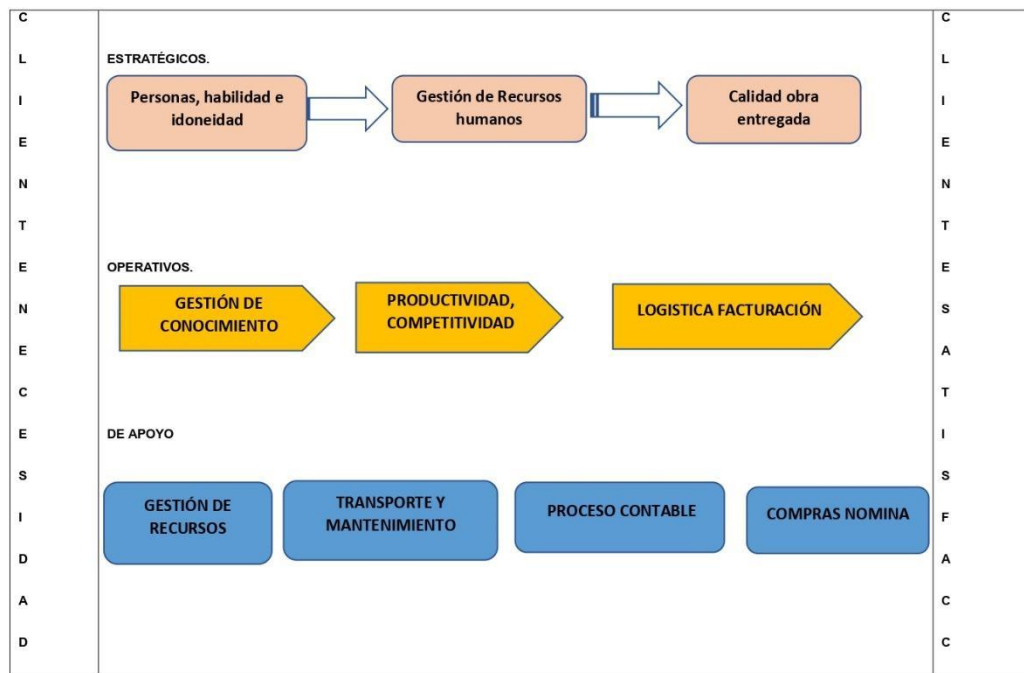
C L I E N T E N E C E S I D A D

ESTRATÉGICOS.

Personas, habilidad e idoneidad

Gestión de Recursos humanos

Calidad obra entregada

OPERATIVOS.

GESTIÓN DE CONOCIMIENTO

PRODUCTIVIDAD, COMPETITIVIDAD

LOGISTICA FACTURACIÓN

DE APOYO

GESTIÓN DE RECURSOS

TRANSPORTE Y MANTENIMIENTO

PROCESO CONTABLE

COMPRAS NOMINA

C L I E N T E S A T I S F A C C